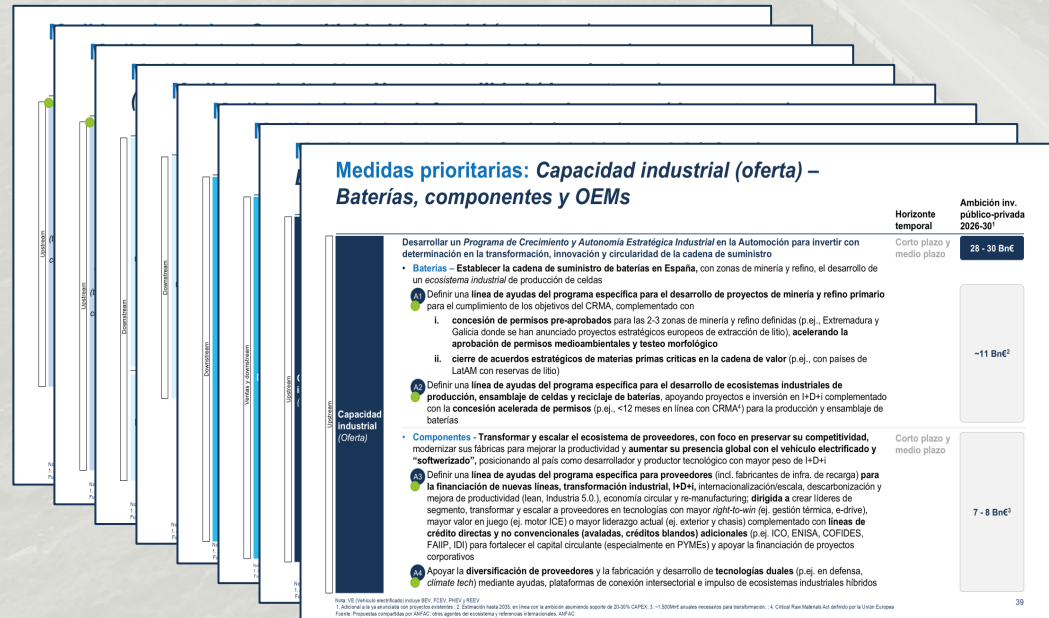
Medidas prioritarias: *Capacidad industrial (oferta) – Baterías, componentes y OEMs*

Horizonte temporal

Ambición inv. público-privada 2026-30¹

Upstream

Capacidad industrial (Oferta)

Desarrollar un *Programa de Crecimiento y Autonomía Estratégica Industrial* en la Automoción para invertir con determinación en la transformación, innovación y circularidad de la cadena de suministro

Corto plazo y medio plazo

28 - 30 Bn€

• **Baterías** – **Establecer la cadena de suministro de baterías en España**, con zonas de minería y refino, el desarrollo de un *ecosistema industrial* de producción de celdas

A1 Definir una **línea de ayudas del programa específica para el desarrollo de proyectos de minería y refino primario** para el cumplimiento de los objetivos del CRMA, complementado con

i. **concesión de permisos pre-aprobados** para las 2-3 zonas de minería y refino definidas (p.ej., Extremadura y Galicia donde se han anunciado proyectos estratégicos europeos de extracción de litio), **acelerando la aprobación de permisos medioambientales y testeo morfológico**

ii. **cierre de acuerdos estratégicos de materias primas críticas en la cadena de valor** (p.ej., con países de LatAM con reservas de litio)

~11 Bn€²

A2 Definir una **línea de ayudas del programa específica para el desarrollo de ecosistemas industriales de producción, ensamblaje de celdas y reciclaje de baterías**, apoyando proyectos e inversión en I+D+i complementado con la **concesión acelerada de permisos** (p.ej., <12 meses en línea con CRMA⁴) para la producción y ensamblaje de baterías

• **Componentes** - **Transformar y escalar el ecosistema de proveedores, con foco en preservar su competitividad**, modernizar sus fábricas para mejorar la productividad y **aumentar su presencia global con el vehículo electrificado y "softwerizado"**, posicionando al país como desarrollador y productor tecnológico con mayor peso de I+D+i

Corto plazo y medio plazo

A3 Definir una **línea de ayudas del programa específica para proveedores** (incl. fabricantes de infra. de recarga) **para la financiación de nuevas líneas, transformación industrial, I+D+i**, internacionalización/escala, descarbonización y mejora de productividad (lean, Industria 5.0.), economía circular y re-manufacturing; **dirigida a** crear líderes de segmento, transformar y escalar a proveedores en tecnologías con mayor *right-to-win* (ej. gestión térmica, e-drive), mayor valor en juego (ej. motor ICE) o mayor liderazgo actual (ej. exterior y chasis) complementado con **líneas de crédito directas y no convencionales (avaladas, créditos blandos) adicionales** (p.ej. ICO, ENISA, COFIDES, FAIIP, IDI) para fortalecer el capital circulante (especialmente en PYMEs) y apoyar la financiación de proyectos corporativos

7 - 8 Bn€³

A4 Apoyar la **diversificación de proveedores** y la fabricación y desarrollo de **tecnologías duales** (p.ej. en defensa, *climate tech*) mediante ayudas, plataformas de conexión intersectorial e impulso de ecosistemas industriales híbridos

Nota: VE (Vehículo electrificado) incluye BEV, FCEV, PHEV y REEV
1. Adicional a la ya anunciada con proyectos existentes ; 2. Estimación hasta 2035, en línea con la ambición asumiendo soporte de 20-30% CAPEX; 3. ~1.500M€ anuales necesarios para transformación ; 4. Critical Raw Materials Act definido por la Unión Europea
Fuente: Propuestas compartidas por ANFAC, otros agentes del ecosistema y referencias internacionales, ANFAC

39

Upstream
Upstream
Downstream
Downstream
Downstream
Ventas y downstream
Upstream